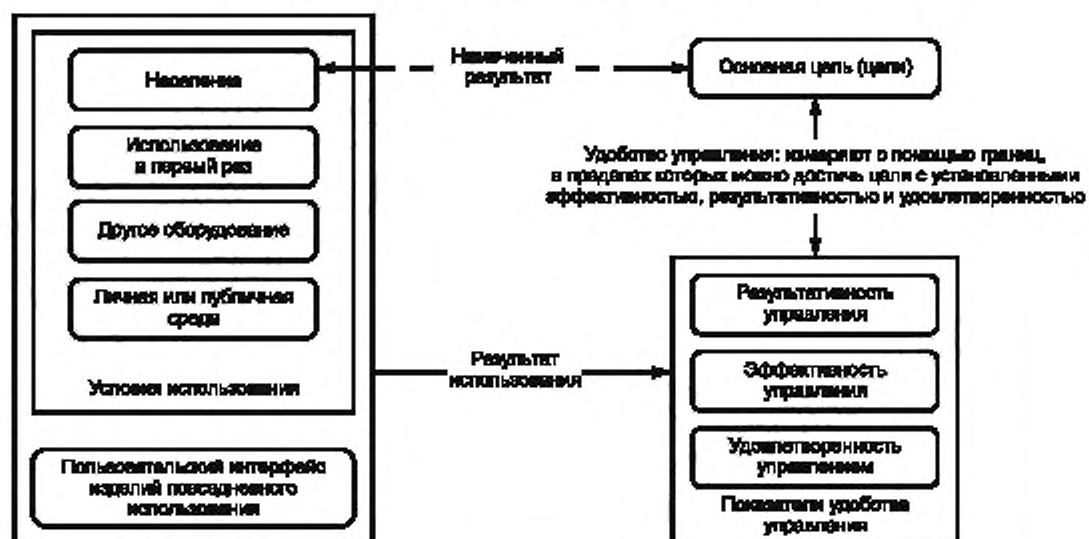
Население

Использование в первый раз

Другое оборудование

Личная или публичная среда

Условия использования

Пользовательский интерфейс изделий повседневного использования

Намеченный результат

Основная цель (цели)

Удобство управления: измеряют с помощью границ, в пределах которых можно достичь цели с установленными эффективностью, результативностью и удовлетворенностью

Результат использования

Результативность управления

Эффективность управления

Удовлетворенность управлением

Показатели удобства управления